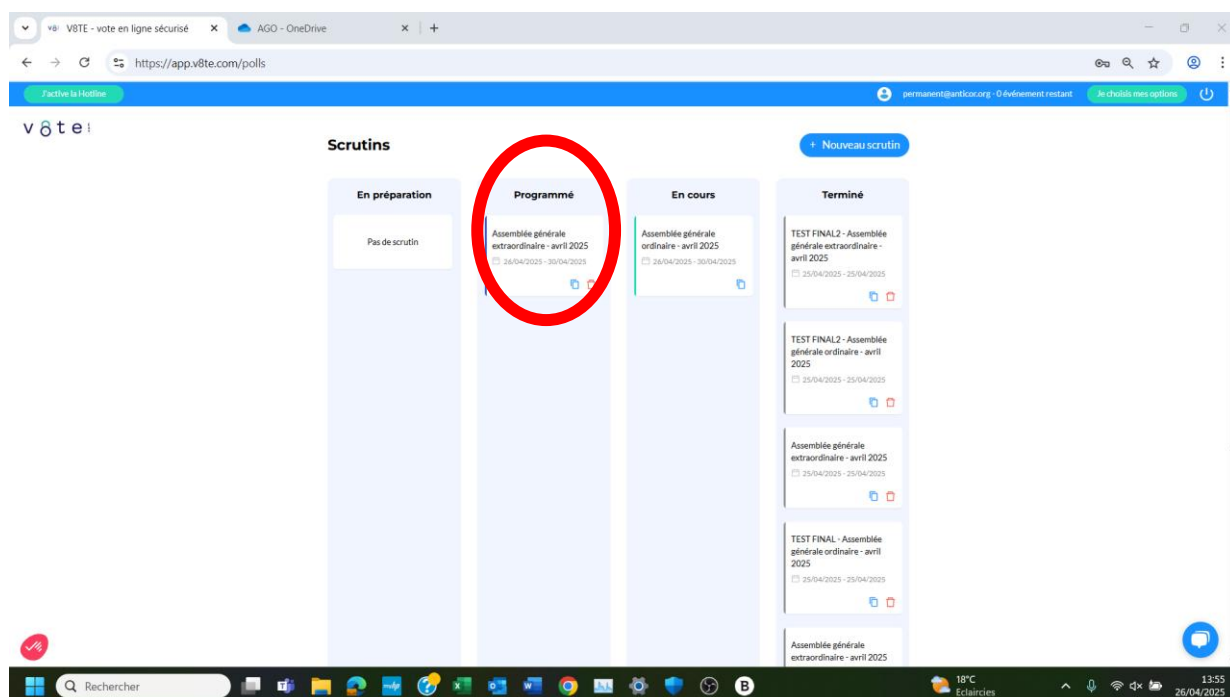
V8TE - vote en ligne sécurisé
AGO - OneDrive
https://app.v8te.com/polls

J'active la Hotline
permanent@anticor.org - 0 événement restant
Je choisis mes options

v8te

Scrutins
+ Nouveau scrutin

En préparation
Pas de scrutin

Programmé
Assemblée générale extraordinaire - avril 2025
26/04/2025 - 30/04/2025

En cours
Assemblée générale ordinaire - avril 2025
26/04/2025 - 30/04/2025

Terminé
TEST FINAL2 - Assemblée générale extraordinaire - avril 2025
25/04/2025 - 25/04/2025

TEST FINAL2 - Assemblée générale ordinaire - avril 2025
25/04/2025 - 25/04/2025

Assemblée générale extraordinaire - avril 2025
25/04/2025 - 25/04/2025

TEST FINAL - Assemblée générale ordinaire - avril 2025
25/04/2025 - 25/04/2025

Assemblée générale extraordinaire - avril 2025

Rechercher
18°C
Eclaircies
13:55
26/04/2025